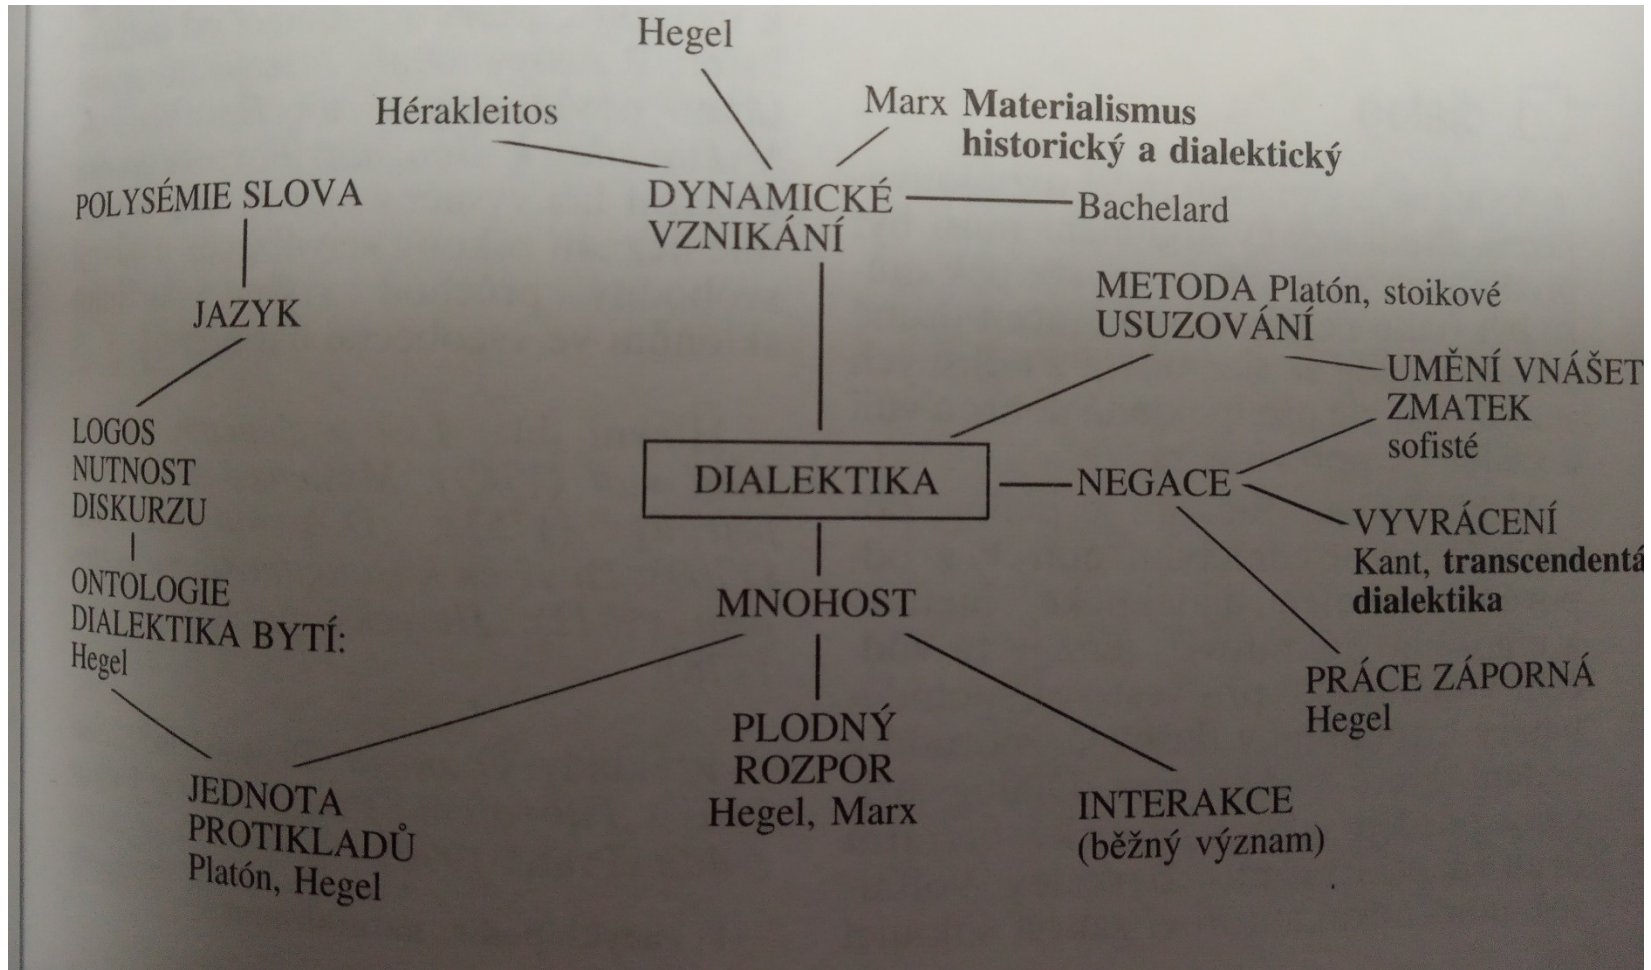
Hegel

Hérakleitos

Marx **Materialismus historický a dialektický**

POLYSÉMIE SLOVA

DYNAMICKÉ VZNIKÁNÍ

Bachelard

JAZYK

METODA Platón, stoikové USUZOVÁNÍ

UMĚNÍ VNÁŠET ZMATEK sofisté

LOGOS NUTNOST DISKURZU

DIALEKTIKA

NEGACE

VYVRÁCENÍ Kant, **transcendentá dialektika**

ONTOLOGIE DIALEKTIKA BYTÍ: Hegel

MNOHOST

PRÁCE ZÁPORNÁ Hegel

PLODNÝ ROZPOR Hegel, Marx

JEDNOTA PROTIKLADŮ Platón, Hegel

INTERAKCE (běžný význam)